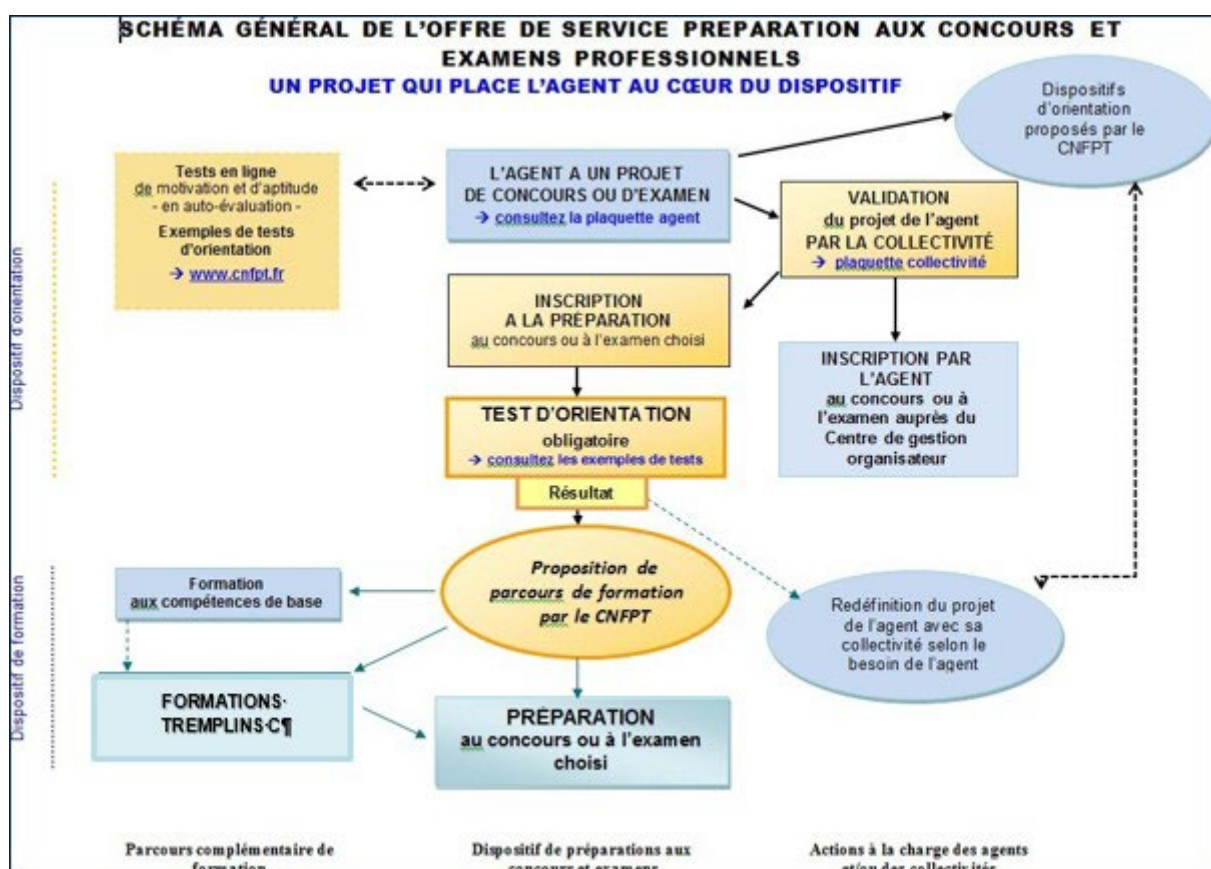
SCHÉMA GÉNÉRAL DE L'OFFRE DE SERVICE PREPARATION AUX CONCOURS ET EXAMENS PROFESSIONNELS

UN PROJET QUI PLACE L'AGENT AU CŒUR DU DISPOSITIF

Dispositifs d'orientation proposés par le CNFPT

Tests en ligne de motivation et d'aptitude - en auto-évaluation -
Exemples de tests d'orientation
→ www.cnfpt.fr

L'AGENT A UN PROJET DE CONCOURS OU D'EXAMEN
→ consultez la plaquette agent

VALIDATION du projet de l'agent PAR LA COLLECTIVITÉ
→ plaquette collectivité

INSCRIPTION A LA PRÉPARATION au concours ou à l'examen choisi

INSCRIPTION PAR L'AGENT au concours ou à l'examen auprès du Centre de gestion organisateur

TEST D'ORIENTA TION
obligatoire
→ consultez les exemples de tests

Résultat

Dispositif d'orientation

Dispositif de formation

Formation aux compétences de base

Proposition de parcours de formation par le CNFPT

Redéfinition du projet de l'agent avec sa collectivité selon le besoin de l'agent

FORMATIONS· TREMPLINS·C¶

PRÉPARATION au concours ou à l'examen choisi

Parcours complémentaire de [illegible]

Dispositif de préparations aux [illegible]

Actions à la charge des agents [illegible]